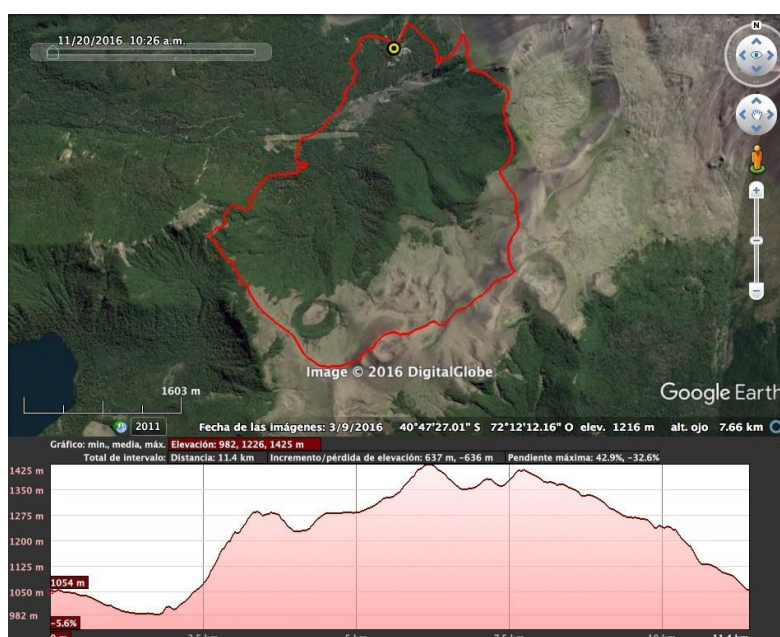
11/20/2016 10:26 a.m.

N

Image © 2016 DigitalGlobe

Google Earth

1603 m

2011

Fecha de las imágenes: 3/9/2016 40°47'27.01" S 72°12'12.16" O elev. 1216 m alt. ojo 7.66 km

Gráfico: mín., media, máx. Elevación: 982, 1226, 1425 m

Total de intervalo: Distancia: 11.4 km Incremento/pérdida de elevación: 637 m, -636 m Pendiente máxima: 42.9%, -32.6%

1425 m
1350 m
1275 m
1200 m
1125 m
1054 m
1050 m
982 m
-5.6%

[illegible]